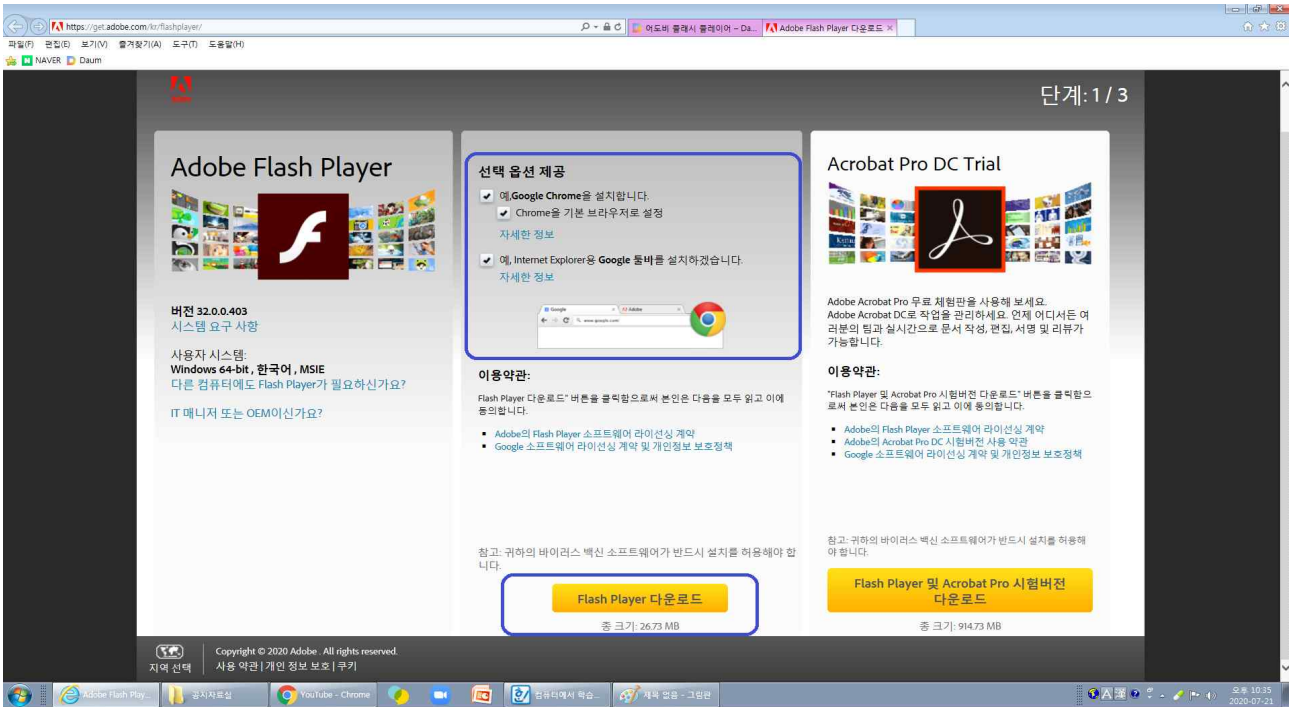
https://get.adobe.com/kr/flashplayer/
어도비 플래시 플레이어 – Da...
Adobe Flash Player 다운로드
파일(F) 편집(E) 보기(V) 즐겨찾기(A) 도구(T) 도움말(H)
NAVER Daum

단계: 1 / 3

Adobe Flash Player

버전 32.0.0.403
시스템 요구 사항

사용자 시스템:
Windows 64-bit , 한국어 , MSIE
다른 컴퓨터에도 Flash Player가 필요하신가요?

IT 매니저 또는 OEM이신가요?

선택 옵션 제공
예,Google Chrome을 설치합니다.
Chrome을 기본 브라우저로 설정
자세한 정보
예, Internet Explorer용 Google 툴바를 설치하겠습니다.
자세한 정보

이용약관:
Flash Player 다운로드" 버튼을 클릭함으로써 본인은 다음을 모두 읽고 이에 동의합니다.
- Adobe의 Flash Player 소프트웨어 라이선싱 계약
- Google 소프트웨어 라이선싱 계약 및 개인정보 보호정책

참고: 귀하의 바이러스 백신 소프트웨어가 반드시 설치를 허용해야 합니다.

Flash Player 다운로드
총 크기: 26.73 MB

Acrobat Pro DC Trial

Adobe Acrobat Pro 무료 체험판을 사용해 보세요.
Adobe Acrobat DC로 작업을 관리하세요. 언제 어디서든 여러분의 팀과 실시간으로 문서 작성, 편집, 서명 및 리뷰가 가능합니다.

이용약관:
"Flash Player 및 Acrobat Pro 시험버전 다운로드" 버튼을 클릭함으로써 본인은 다음을 모두 읽고 이에 동의합니다.
- Adobe의 Flash Player 소프트웨어 라이선싱 계약
- Adobe의 Acrobat Pro DC 시험버전 사용 약관
- Google 소프트웨어 라이선싱 계약 및 개인정보 보호정책

참고: 귀하의 바이러스 백신 소프트웨어가 반드시 설치를 허용해야 합니다.

Flash Player 및 Acrobat Pro 시험버전 다운로드
총 크기: 914.73 MB

지역 선택
Copyright © 2020 Adobe . All rights reserved.
사용 약관 | 개인 정보 보호 | 쿠키

Adobe Flash Play... 공지자료실 YouTube - Chrome 컴퓨터에서 학습... 제목 없음 - 그림판
오후 10:35
2020-07-21